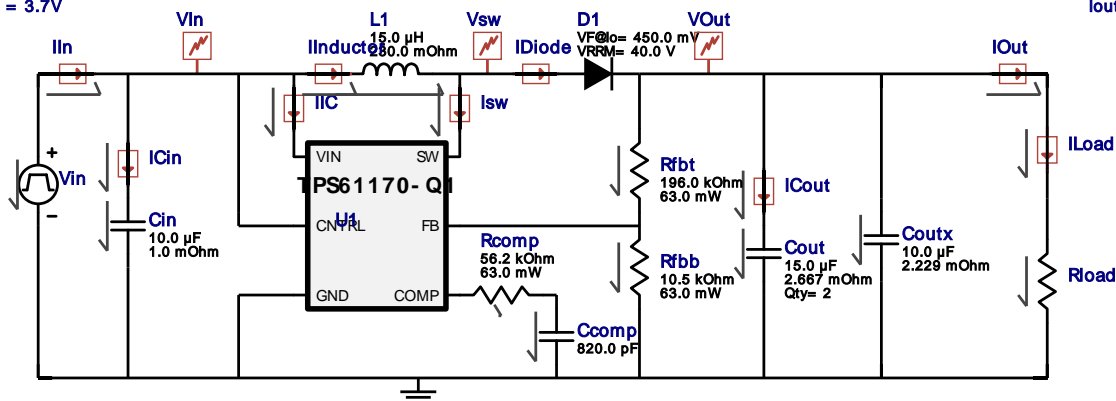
= 3.7V

VIn

L1
15.0 µH
280.0 mOhm

Vsw

D1
VF@Io= 450.0 mV
VRRM= 40.0 V

VOut

Iout

IIn

IInductor

IDiode

IOut

IIC

Isw

+
Vin
-

ICin

Cin
10.0 µF
1.0 mOhm

VIN
SW
TPS61170-QI
U1
CNTRL
FB
GND
COMP

Rfbt
196.0 kOhm
63.0 mW

ICout

ILoad

Rcomp
56.2 kOhm
63.0 mW

Rfbb
10.5 kOhm
63.0 mW

Cout
15.0 µF
2.667 mOhm
Qty= 2

Coutx
10.0 µF
2.229 mOhm

Rload

Ccomp
820.0 pF